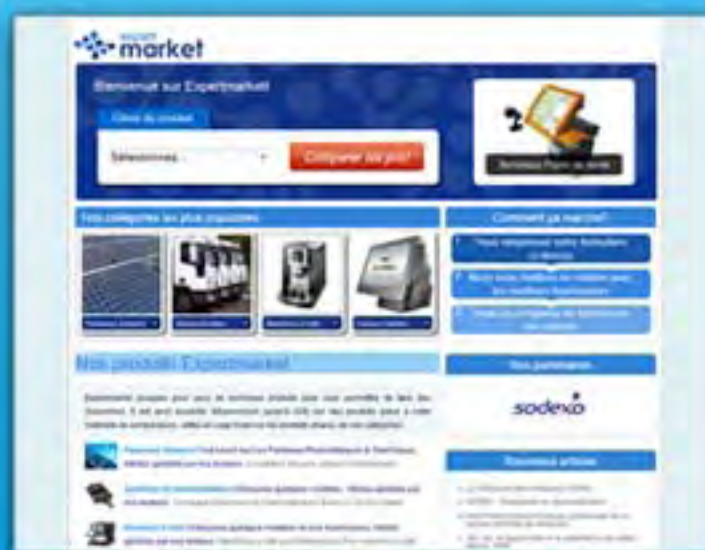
expert market

Bienvenue sur Expertmarket

Citez du produit

Sélectionnez...

Comparer les prix!

Terminaux Point de vente

Nos catégories les plus populaires

Comment ça marche?

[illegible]

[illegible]

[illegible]

Nos produits Expertmarket

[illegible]

Nos partenaires

sodexo

Nouveaux articles

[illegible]